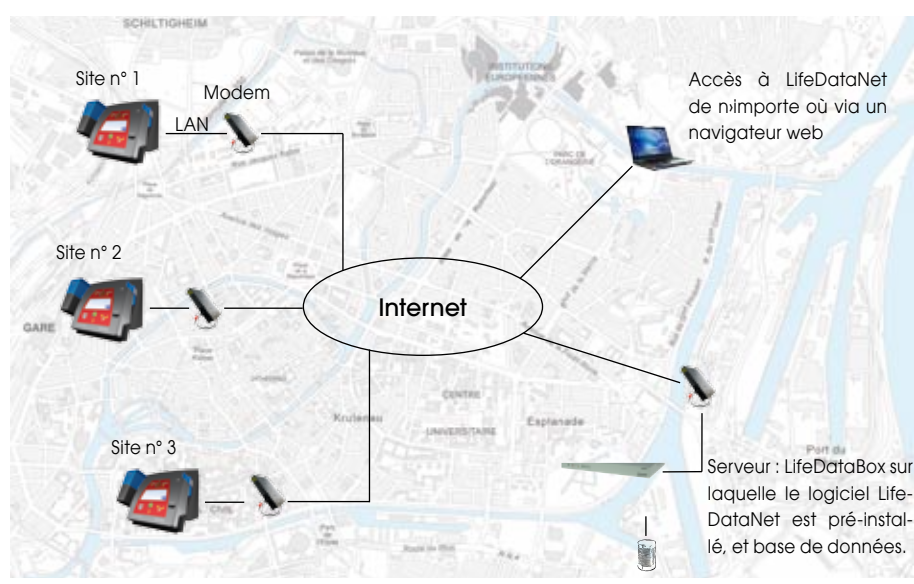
SCHILTIGHEIM

Site n° 1

Modem

LAN

Accès à LifeDataNet de n›importe où via un navigateur web

INSTITUTIONS EUROPEENNES

Site n° 2

GARE

Internet

CENTRE

Krutenau

UNIVERSITAIRE

Esplanade

Site n° 3

Port du

Serveur : LifeDataBox sur laquelle le logiciel LifeDataNet est pré-installé, et base de données.